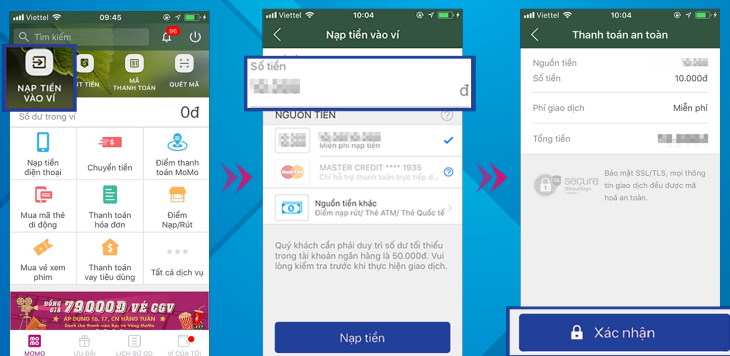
Viettel 09:45
Tìm kiếm
96
NẠP TIỀN VÀO VÍ
RÚT TIỀN
MÃ THANH TOÁN
QUÉT MÃ
Số dư trong ví
0đ
Nạp tiền điện thoại
Chuyển tiền
Điểm thanh toán MoMo
Mua mã thẻ di động
Thanh toán hóa đơn
Điểm Nạp/Rút
Mua vé xem phim
Thanh toán vay tiêu dùng
Tất cả dịch vụ
ĐỒNG GIÁ 79000Đ VÉ CGV
ÁP DỤNG T6, T7, CN HÀNG TUẦN
MOMO
ƯU ĐÃI
LỊCH SỬ GD
VÍ CỦA TÔI

Viettel 10:04
Nạp tiền vào ví
Số tiền
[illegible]
đ
NGUỒN TIỀN
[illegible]
Miễn phí nạp tiền
MASTER CREDIT **** 1935
Chỉ hỗ trợ thanh toán trực tiếp đ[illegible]
Nguồn tiền khác
Điểm nạp rút/ Thẻ ATM/ Thẻ Quốc tế
Quý khách cần phải duy trì số dư tối thiểu trong tài khoản ngân hàng là 50.000đ. Vui lòng kiểm tra trước khi thực hiện giao dịch.
Nạp tiền

Viettel 10:04
Thanh toán an toàn
Nguồn tiền
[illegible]
Số tiền
10.000đ
Phí giao dịch
Miễn phí
Tổng tiền
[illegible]
SSL secure
Bảo mật SSL/TLS, mọi thông tin giao dịch đều được mã hoá an toàn.
Xác nhận